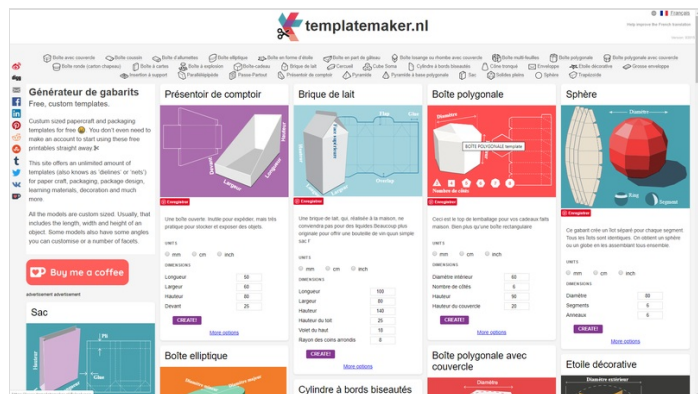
templatemaker.nl

Français

Help improve the French translation

Boîte avec couvercle Boîte courant Boîte d'allumettes Boîte elliptique Boîte en forme d'étoile Boîte en part de gâteau Boîte losange ou chemise avec couvercle Boîte multi-feuilles Boîte polygonale Boîte polygonale avec couvercle
Boîte à cartes Boîte à explosion Boîte-cadeau Brique de lait Cercueil Cube Soma Cylindre à bords biseautés Cône tronqué Enveloppe Étoile décorative Grosse enveloppe
Insertion à support Parallélépipède Passe-Partout Présentoir de comptoir Pyramide Pyramide à base polygonale Sac Solides platon Sphère Trapézoïde

Générateur de gabarits
Free, custom templates.

Custom sized papercraft and packaging templates for free. You don't even need to make an account to start using these free printable straight away.

This site offers an unlimited amount of templates (also knows as 'dielines' or 'nets') for paper craft, packaging, package design, learning materials, decoration and much more.

All the models are custom sized. Usually, that includes the length, width and height of an object. Some models also have some angles you can customise or a number of facets.

Buy me a coffee

advertisement advertisement

Sac

Présentoir de comptoir

Largeur

Enregistrer

Une boîte ouverte. Inutile pour expédier, mais très pratique pour stocker et exposer des objets.

UNITS
mm cm inch

DIMENSIONS
Longueur 50
Largeur 60
Hauteur 80
Devant 25

CREATE!

More options

Boîte elliptique

Brique de lait

Enregistrer

Une brique de lait, qui, réalisée à la maison, ne conviendra pas pour des liquides. Beaucoup plus originale pour offrir une bouteille de vin qu'un simple sac !

UNITS
mm cm inch

DIMENSIONS
Longueur 100
Largeur 80
Hauteur 140
Hauteur du toit 25
Volet du haut 10
Rayon des coins arrondis 0

CREATE!

More options

Cylindre à bords biseautés

Boîte polygonale

BOÎTE POLYGONALE template

Nombre de côtés

Enregistrer

Ceci est le top de lemballage pour vos cadeaux faits maison. Bien plus qu'une boîte rectangulaire

UNITS
mm cm inch

DIMENSIONS
Diamètre intérieur 60
Nombre de côtés 6
Hauteur 50
Hauteur du couvercle 20

CREATE!

More options

Boîte polygonale avec couvercle

Diamètre

Sphère

Diamètre

Segment

Enregistrer

Ce gabarit crée un fuit séparé pour chaque segment. Tous les fuits sont identiques. On obtient un sphère ou un globe en les assemblant tous ensemble.

UNITS
mm cm inch

DIMENSIONS
Diamètre 80
Segments 6
Anneaux 6

CREATE!

More options

Etoile décorative

Diamètre extérieur